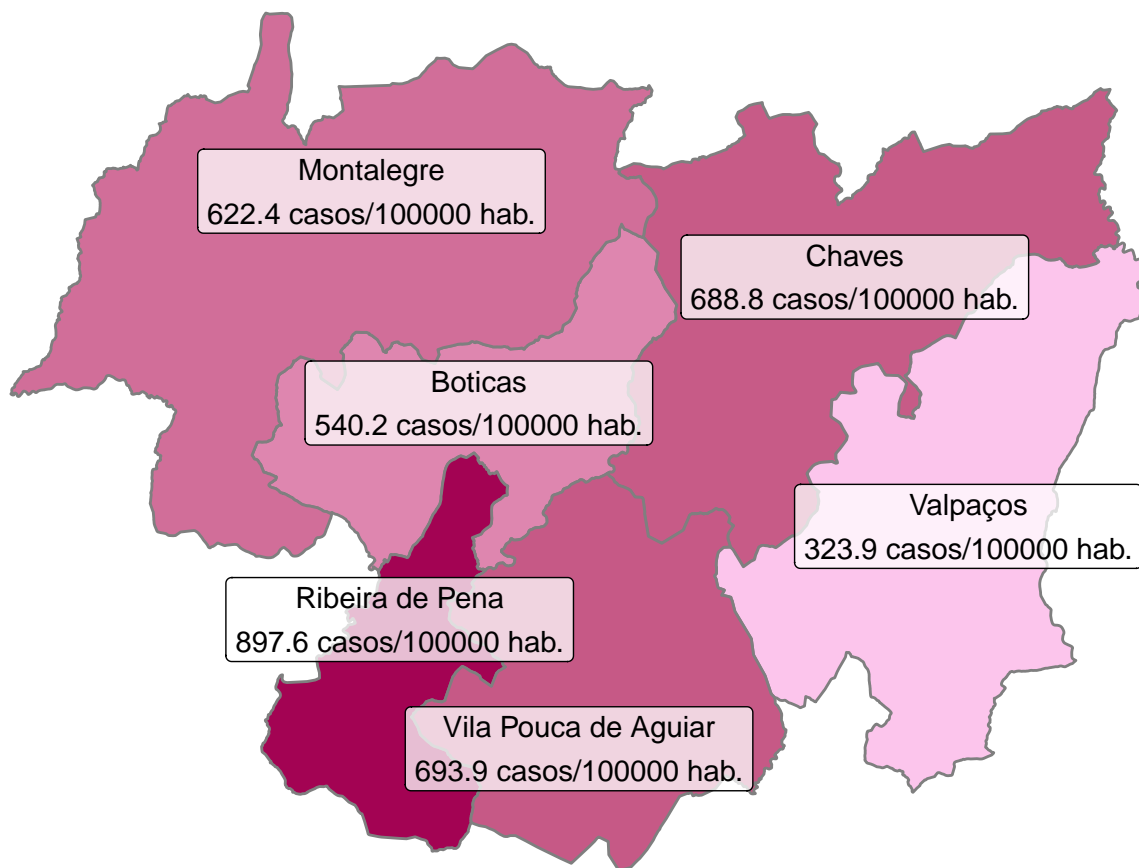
Montalegre
622.4 casos/100000 hab.

Chaves
688.8 casos/100000 hab.

Boticas
540.2 casos/100000 hab.

Valpaços
323.9 casos/100000 hab.

Ribeira de Pena
897.6 casos/100000 hab.

Vila Pouca de Aguiar
693.9 casos/100000 hab.